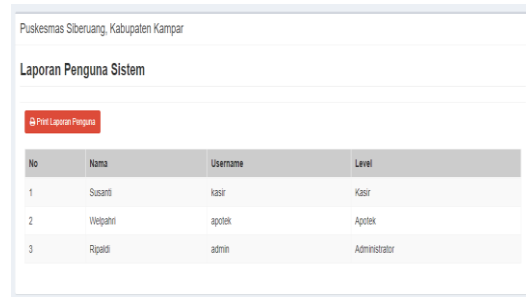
Puskesmas Siberuang, Kabupaten Kampar

Laporan Penguna Sistem

Print Laporan Penguna

| No | Nama | Username | Level |
|---|---|---|---|
| 1 | Susanti | kasir | Kasir |
| 2 | Welpahri | apotek | Apotek |
| 3 | Ripaldi | admin | Administrator |